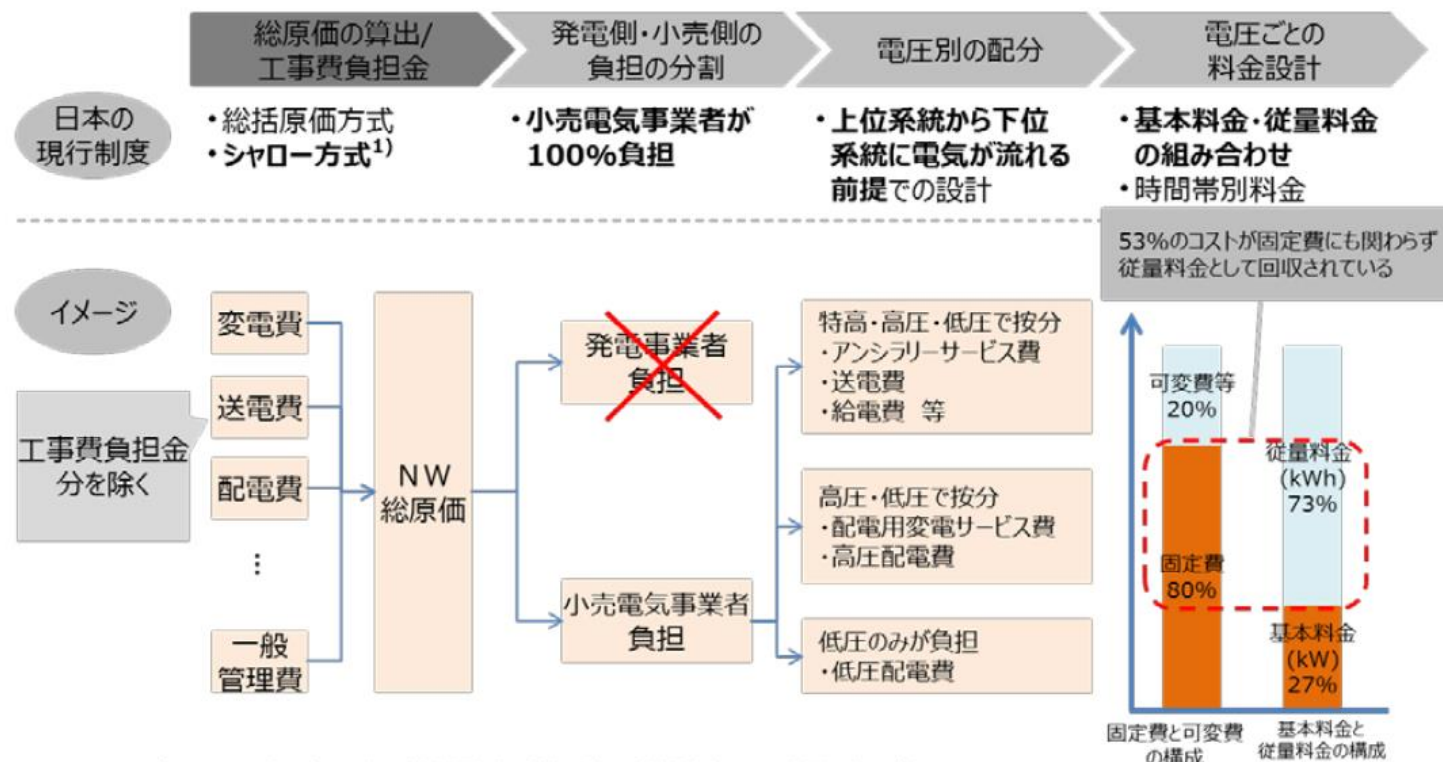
総原価の算出/工事費負担金

発電側・小売側の負担の分割

電圧別の配分

電圧ごとの料金設計

日本の現行制度

・総括原価方式
・シャロー方式$^{1)}$

・小売電気事業者が100%負担

・上位系統から下位系統に電気が流れる前提での設計

・基本料金・従量料金の組み合わせ
・時間帯別料金

53%のコストが固定費にも関わらず従量料金として回収されている

イメージ

変電費

送電費

配電費

⋮

一般管理費

工事費負担金分を除く

NW総原価

発電事業者負担

小売電気事業者負担

特高・高圧・低圧で按分
・アンシラリーサービス費
・送電費
・給電費 等

高圧・低圧で按分
・配電用変電サービス費
・高圧配電費

低圧のみが負担
・低圧配電費

可変費等
20%

固定費
80%

従量料金
(kWh)
73%

基本料金
(kW)
27%

固定費と可変費の構成

基本料金と従量料金の構成